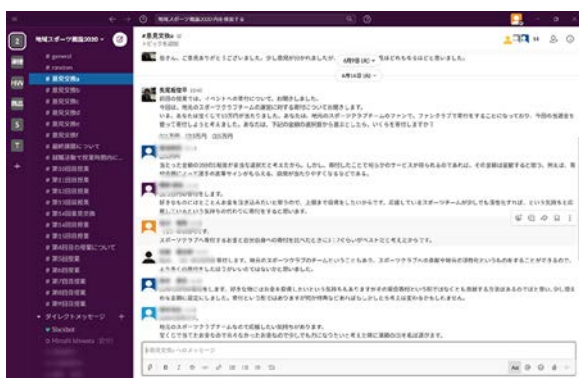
地域スポーツ推進2020内を検索する

地域スポーツ推進2020

# general
# random
# 意見交換a
# 意見交換b
# 意見交換c
# 意見交換d
# 意見交換e
# 意見交換f
# 意見交換g

ダイレクトメッセージ
Slackbot

# 意見交換a
トピックを追加

6月9日 (水)

6月10日 (木)

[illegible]

意見交換a へのメッセージ